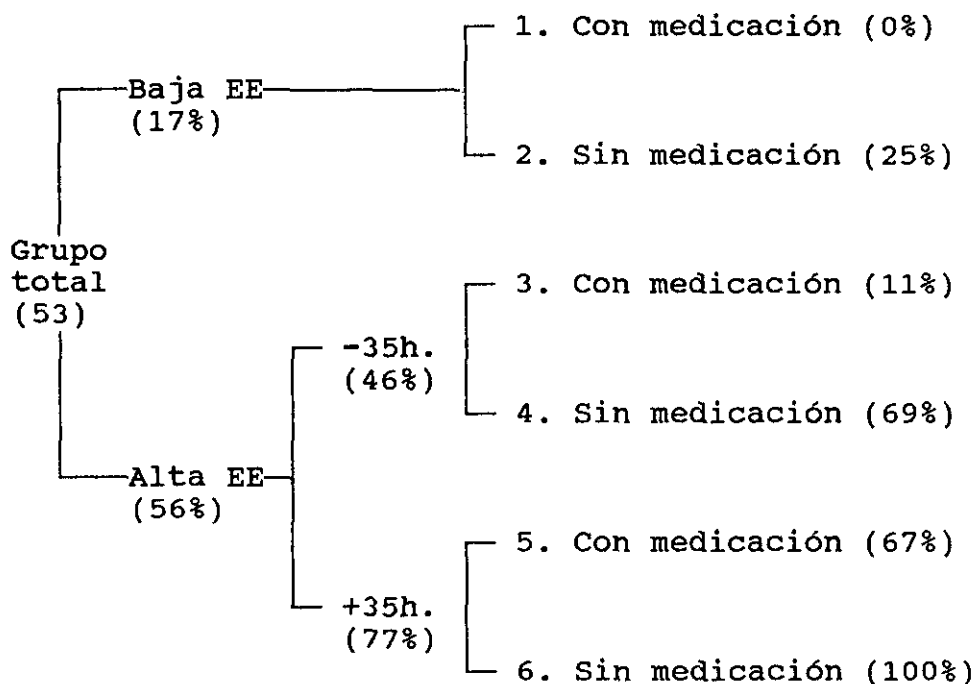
Grupo total (53)

Baja EE (17%)

1. Con medicación (0%)

2. Sin medicación (25%)

Alta EE (56%)

-35h. (46%)

3. Con medicación (11%)

4. Sin medicación (69%)

+35h. (77%)

5. Con medicación (67%)

6. Sin medicación (100%)